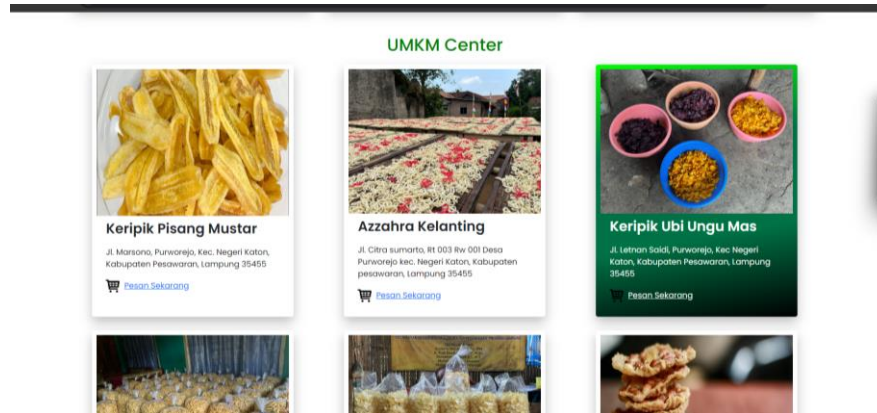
UMKM Center

Keripik Pisang Mustar

Jl. Marsono, Purworejo, Kec. Negeri Katon, Kabupaten Pesawaran, Lampung 35455

Pesan Sekarang

Azzahra Kelanting

Jl. Citra sumarto, Rt 003 Rw 001 Desa Purworejo kec. Negeri Katon, Kabupaten pesawaran, Lampung 35455

Pesan Sekarang

Keripik Ubi Ungu Mas

Jl. Letnan Saidi, Purworejo, Kec Negeri Katon, Kabupaten Pesawaran, Lampung 35455

Pesan Sekarang